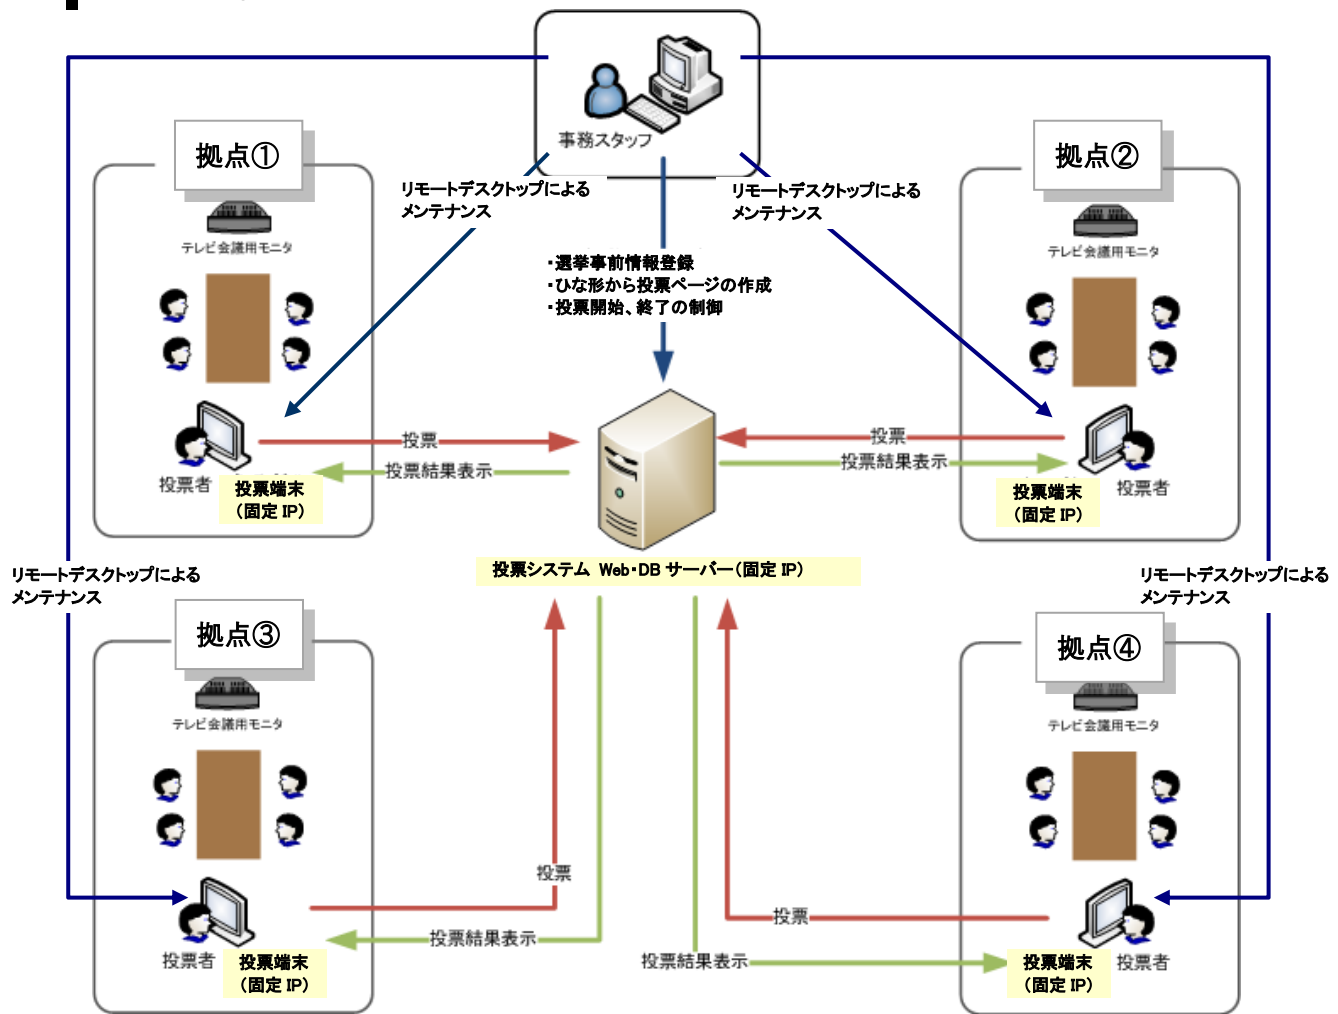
事務スタッフ

拠点①

リモートデスクトップによるメンテナンス

リモートデスクトップによるメンテナンス

拠点②

テレビ会議用モニタ

・選挙事前情報登録
・ひな形から投票ページの作成
・投票開始、終了の制御

テレビ会議用モニタ

投票

投票

投票者

投票結果表示

投票結果表示

投票者

投票端末
（固定 IP）

投票端末
（固定 IP）

投票システム Web・DB サーバー（固定 IP）

リモートデスクトップによるメンテナンス

リモートデスクトップによるメンテナンス

拠点③

拠点④

テレビ会議用モニタ

テレビ会議用モニタ

投票

投票

投票者

投票結果表示

投票結果表示

投票者

投票端末
（固定 IP）

投票端末
（固定 IP）